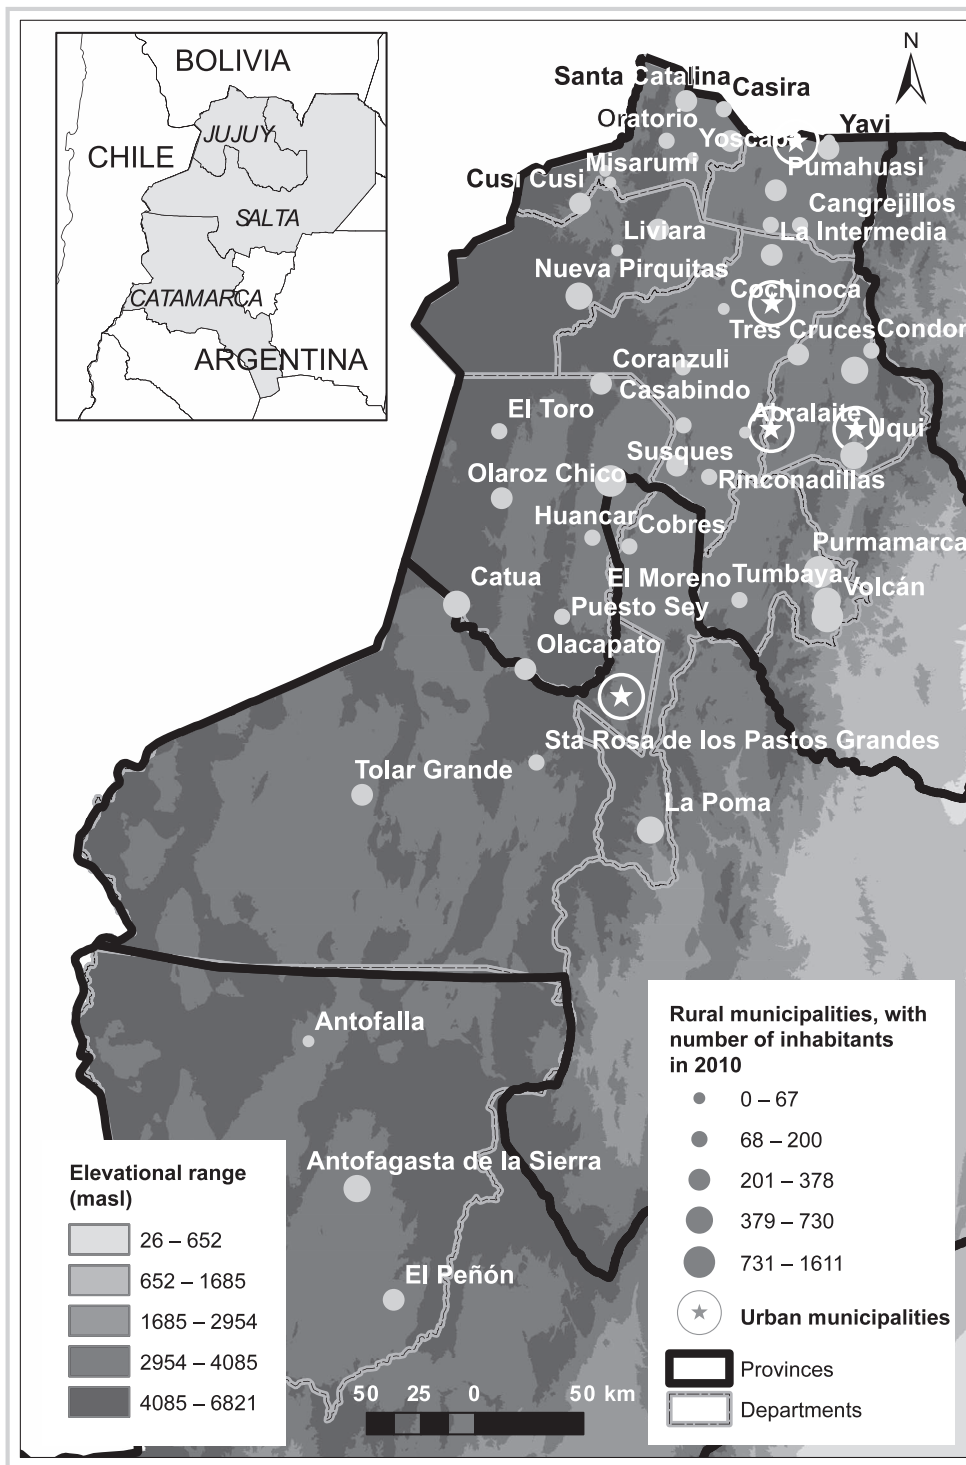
BOLIVIA
CHILE
JUJUY
SALTA
CATAMARCA
ARGENTINA

N

Santa Catalina
Casira
Oratorio
Yoscaba
Yavi
Misarumi
Pumahuasi
Cusi Cusi
Cangrejillos
Liviara
La Intermedia
Nueva Pirquitas
Cochinoca
Tres Cruces
Condor
Coranzuli
Casabindo
El Toro
Abralaite
Uquia
Susques
Olaroz Chico
Rinconadillas
Huancar
Cobres
Purmamarca
Catua
El Moreno
Tumbaya
Volcán
Puesto Sey
Olacapato
Sta Rosa de los Pastos Grandes
Tolar Grande
La Poma
Antofalla
Antofagasta de la Sierra
El Peñón

Elevational range (masl)
26 – 652
652 – 1685
1685 – 2954
2954 – 4085
4085 – 6821

50 25 0 50 km

Rural municipalities, with number of inhabitants in 2010
0 – 67
68 – 200
201 – 378
379 – 730
731 – 1611
Urban municipalities
Provinces
Departments